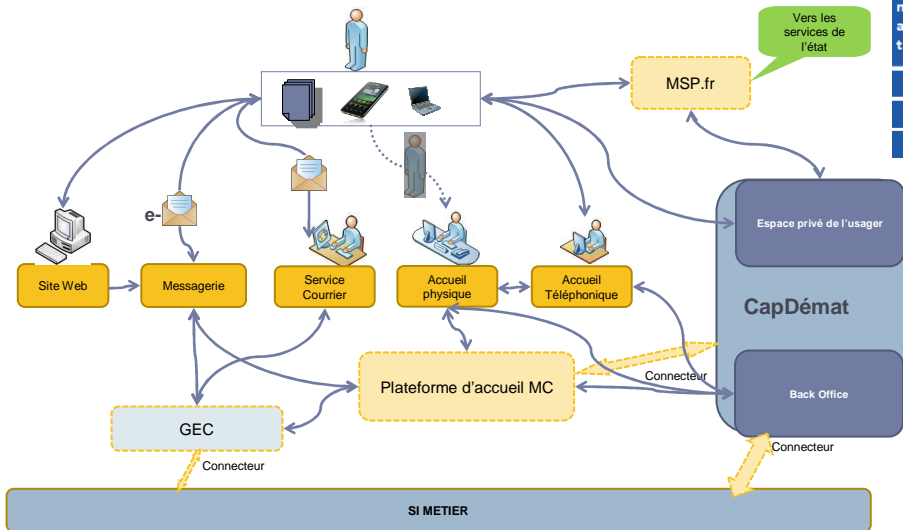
Vers les services de l'état

MSP.fr

n
a
t

e-

Site Web

Messagerie

Service Courrier

Accueil physique

Accueil Téléphonique

Espace privé de l'usager

CapDémat

Plateforme d'accueil MC

Connecteur

Back Office

GEC

Connecteur

Connecteur

SI METIER